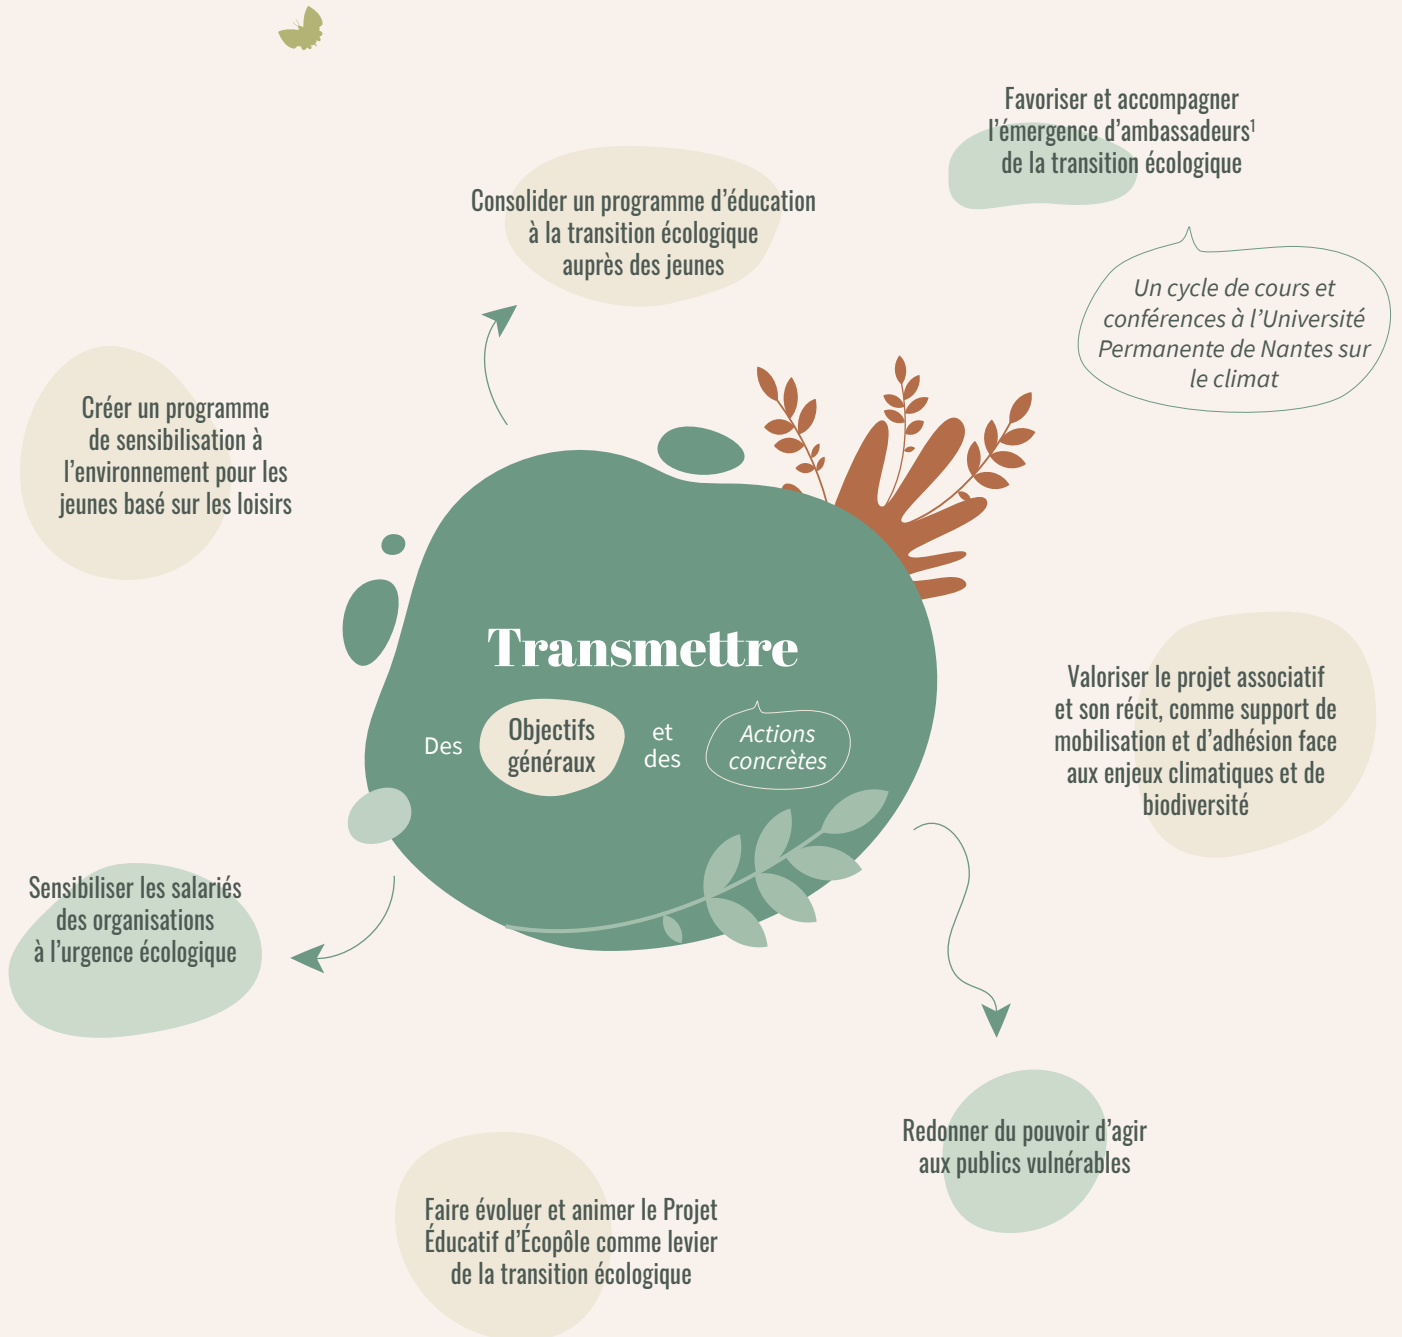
Favoriser et accompagner l’émergence d’ambassadeurs$^1$ de la transition écologique

Un cycle de cours et conférences à l’Université Permanente de Nantes sur le climat

Consolider un programme d’éducation à la transition écologique auprès des jeunes

Créer un programme de sensibilisation à l’environnement pour les jeunes basé sur les loisirs

Transmettre

Des Objectifs généraux et des Actions concrètes

Valoriser le projet associatif et son récit, comme support de mobilisation et d’adhésion face aux enjeux climatiques et de biodiversité

Sensibiliser les salariés des organisations à l’urgence écologique

Redonner du pouvoir d’agir aux publics vulnérables

Faire évoluer et animer le Projet Éducatif d’Écopôle comme levier de la transition écologique